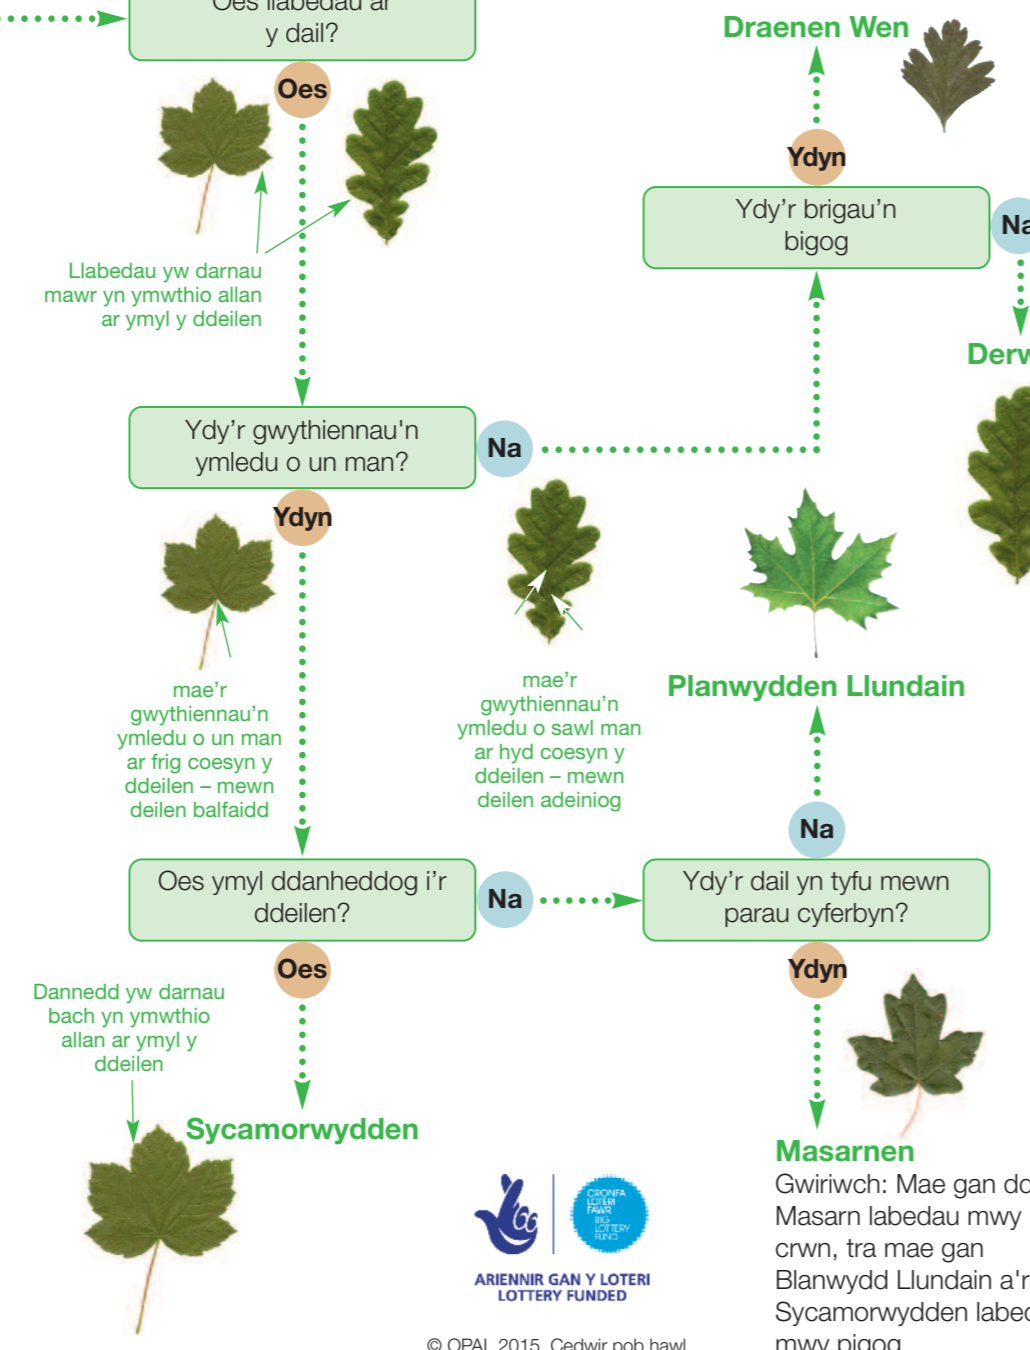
Oes llabedau ar y dail?

Oes

Llabedau yw darnau mawr yn ymwthio allan ar ymyl y ddeilen

Ydy'r gwythiennau'n ymledu o un man?

Na

Ydyn

mae'r gwythiennau'n ymledu o un man ar frig coesyn y ddeilen – mewn deilen balfaidd

mae'r gwythiennau'n ymledu o sawl man ar hyd coesyn y ddeilen – mewn deilen adeiniog

Oes ymyl ddanheddog i'r ddeilen?

Na

Oes

Dannedd yw darnau bach yn ymwthio allan ar ymyl y ddeilen

Sycamorwydden

Draenen Wen

Ydyn

Ydy'r brigau'n bigog

Na

Derw

Planwydden Llundain

Na

Ydy'r dail yn tyfu mewn parau cyferbyn?

Ydyn

Masarnen

Gwiriwch: Mae gan do Masarn labedau mwy crwn, tra mae gan Blanwydd Llundain a'r Sycamorwydden labed mwy pigog

CRONFA LOTERI FAWR BIG LOTTERY FUND

ARIENNIR GAN Y LOTERI LOTTERY FUNDED

© OPAL 2015. Cedwir pob hawl